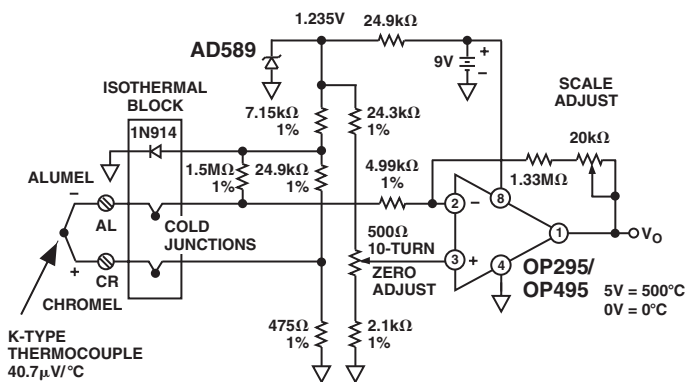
1.235V
24.9kΩ
AD589
9V
+
–
SCALE ADJUST
ISOTHERMAL BLOCK
1N914
7.15kΩ 1%
24.3kΩ 1%
20kΩ
1.5MΩ 1%
24.9kΩ 1%
4.99kΩ 1%
1.33MΩ
ALUMEL
–
AL
2
–
8
COLD JUNCTIONS
1
$V_O$
500Ω 10-TURN
3
+
+
CR
ZERO ADJUST
4
OP295/ OP495
5V = 500°C
0V = 0°C
CHROMEL
K-TYPE THERMOCOUPLE
40.7μV/°C
475Ω 1%
2.1kΩ 1%